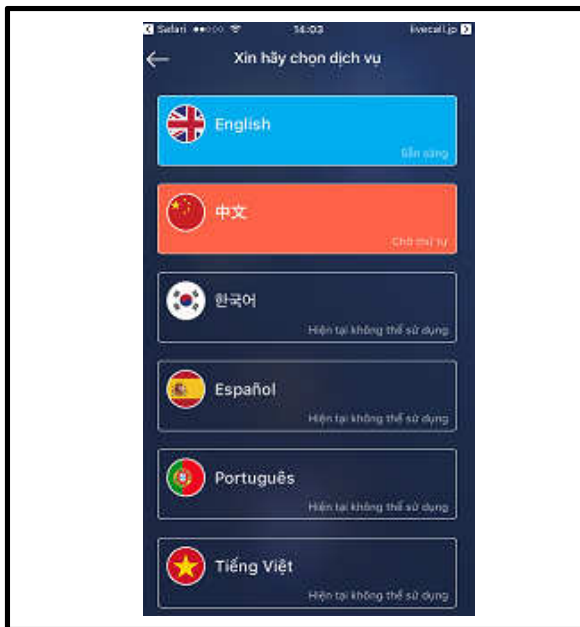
Safari ●●○○○ 14:03 livecall.jp

Xin hãy chọn dịch vụ

English
Sẵn sàng

中文
Chờ thứ tự

한국어
Hiện tại không thể sử dụng

Español
Hiện tại không thể sử dụng

Português
Hiện tại không thể sử dụng

Tiếng Việt
Hiện tại không thể sử dụng